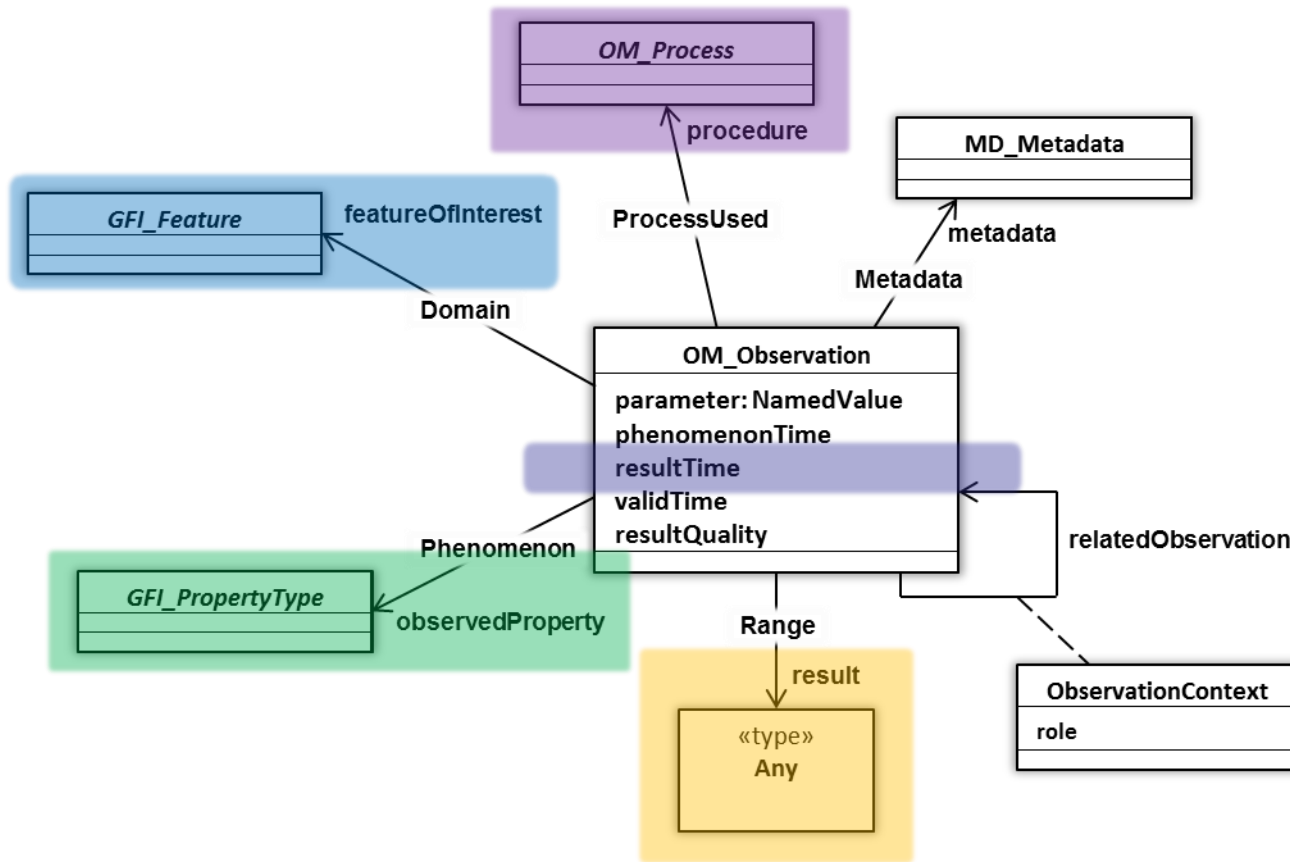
OM_Process

procedure

MD_Metadata

GFI_Feature

featureOfInterest

ProcessUsed

metadata

Metadata

Domain

OM_Observation

parameter: NamedValue
phenomenonTime
resultTime
validTime
resultQuality

relatedObservation

Phenomenon

GFI_PropertyType

observedProperty

Range

result

«type»
Any

ObservationContext

role